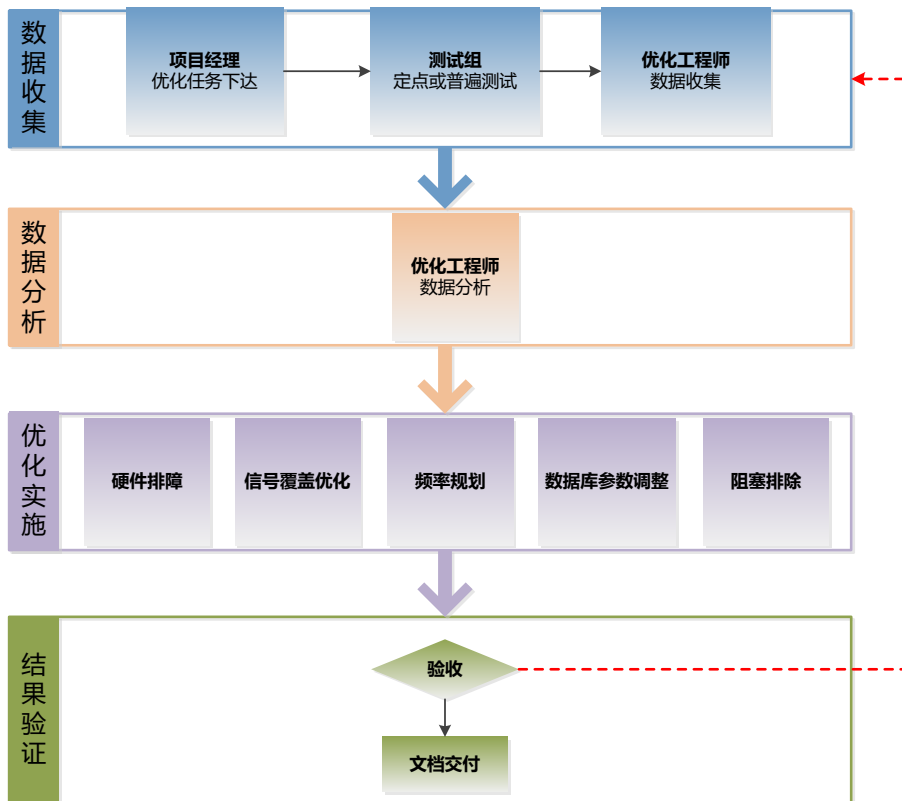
数据收集

项目经理
优化任务下达

测试组
定点或普遍测试

优化工程师
数据收集

数据分析

优化工程师
数据分析

优化实施

硬件排障

信号覆盖优化

频率规划

数据库参数调整

阻塞排除

结果验证

验收

文档交付